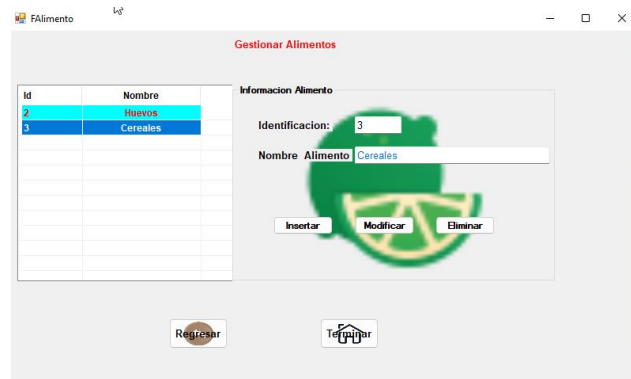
FAlimento

Gestionar Alimentos

| Id | Nombre |
|---|---|
| 2 | Huevos |
| 3 | Cereales |

Informacion Alimento

Identificacion: 3

Nombre Alimento Cereales

Insertar Modificar Eliminar

Regresar Terminar